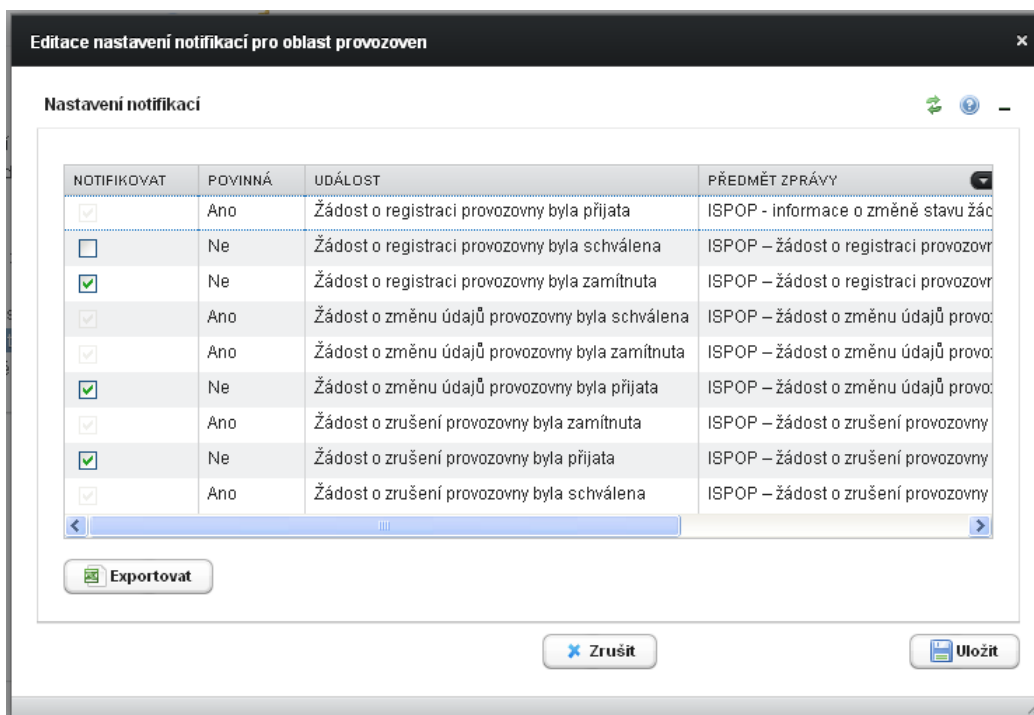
Editace nastavení notifikací pro oblast provozoven

×

Nastavení notifikací

| NOTIFIKOVAT | POVINNÁ | UDÁLOST | PŘEDMĚT ZPRÁVY |
|---|---|---|---|
| | Ano | Žádost o registraci provozovny byla přijata | ISPOP - informace o změně stavu žád |
| | Ne | Žádost o registraci provozovny byla schválena | ISPOP – žádost o registraci provozovn |
| | Ne | Žádost o registraci provozovny byla zamítnuta | ISPOP – žádost o registraci provozovn |
| | Ano | Žádost o změnu údajů provozovny byla schválena | ISPOP – žádost o změnu údajů provoz |
| | Ano | Žádost o změnu údajů provozovny byla zamítnuta | ISPOP – žádost o změnu údajů provoz |
| | Ne | Žádost o změnu údajů provozovny byla přijata | ISPOP – žádost o změnu údajů provoz |
| | Ano | Žádost o zrušení provozovny byla zamítnuta | ISPOP – žádost o zrušení provozovny |
| | Ne | Žádost o zrušení provozovny byla přijata | ISPOP – žádost o zrušení provozovny |
| | Ano | Žádost o zrušení provozovny byla schválena | ISPOP – žádost o zrušení provozovny |

Exportovat

Zrušit

Uložit